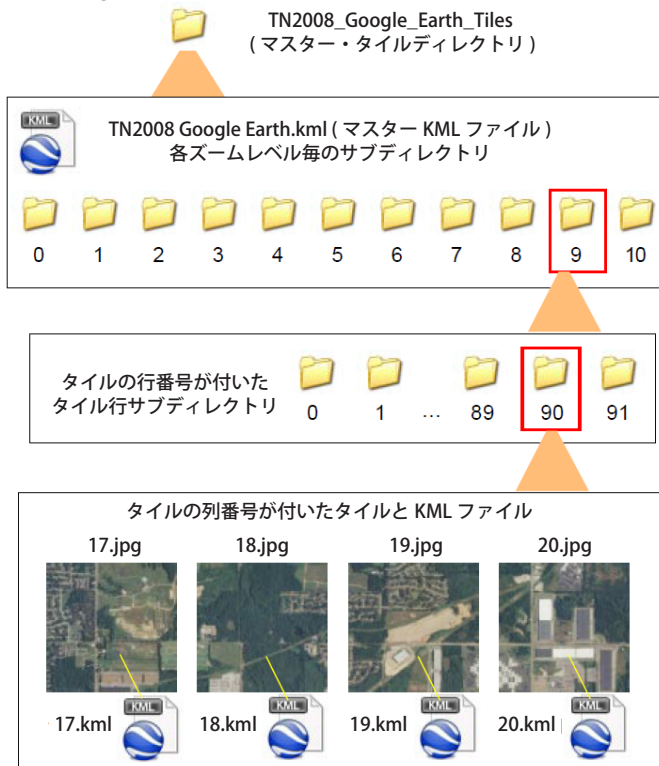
TN2008_Google_Earth_Tiles
( マスター・タイルディレクトリ )

KML
TN2008 Google Earth.kml ( マスター KML ファイル )
各ズームレベル毎のサブディレクトリ

0 1 2 3 4 5 6 7 8 9 10

タイルの行番号が付いた
タイル行サブディレクトリ
0 1 … 89 90 91

タイルの列番号が付いたタイルと KML ファイル
17.jpg 18.jpg 19.jpg 20.jpg
17.kml KML 18.kml KML 19.kml KML 20.kml KML